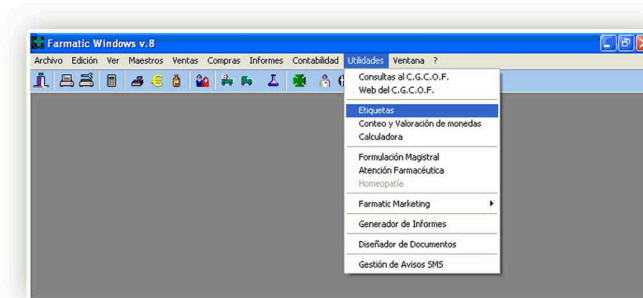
Farmatic Windows v.8

Archivo Edición Ver Maestros Ventas Compras Informes Contabilidad Utilidades Ventana ?

Consultas al C.G.C.O.F.
Web del C.G.C.O.F.

Etiquetas
Conteo y Valoración de monedas
Calculadora

Formulación Magistral
Atención Farmacéutica
Homeopatía

Farmatic Marketing

Generador de Informes

Diseñador de Documentos

Gestión de Avisos SMS